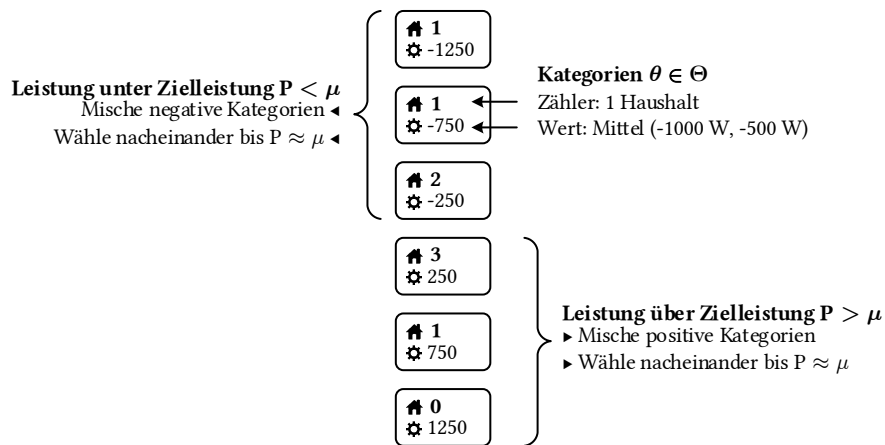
1
-1250

Leistung unter Zielleistung $\mathbf{P} < \boldsymbol{\mu}$
Mische negative Kategorien ◂
Wähle nacheinander bis P $\approx \mu$ ◂

1
-750

2
-250

Kategorien $\boldsymbol{\theta} \in \boldsymbol{\Theta}$
Zähler: 1 Haushalt
Wert: Mittel (-1000 W, -500 W)

3
250

1
750

0
1250

Leistung über Zielleistung $\mathbf{P} > \boldsymbol{\mu}$
▸ Mische positive Kategorien
▸ Wähle nacheinander bis P $\approx \mu$